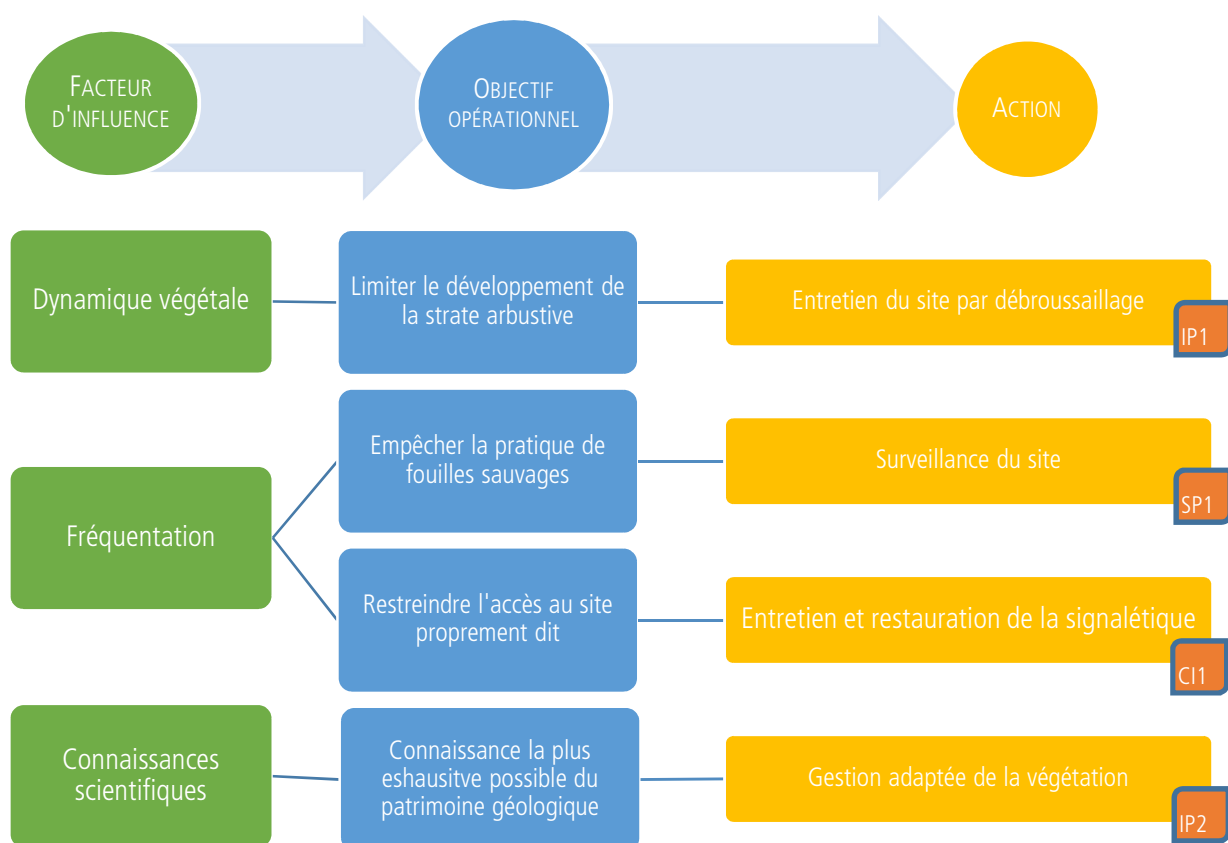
Facteur d'influence

Objectif opérationnel

Action

Dynamique végétale

Limiter le développement de la strate arbustive

Entretien du site par débroussaillage

IP1

Fréquentation

Empêcher la pratique de fouilles sauvages

Surveillance du site

SP1

Restreindre l'accès au site proprement dit

Entretien et restauration de la signalétique

CI1

Connaissances scientifiques

Connaissance la plus eshausitve possible du patrimoine géologique

Gestion adaptée de la végétation

IP2